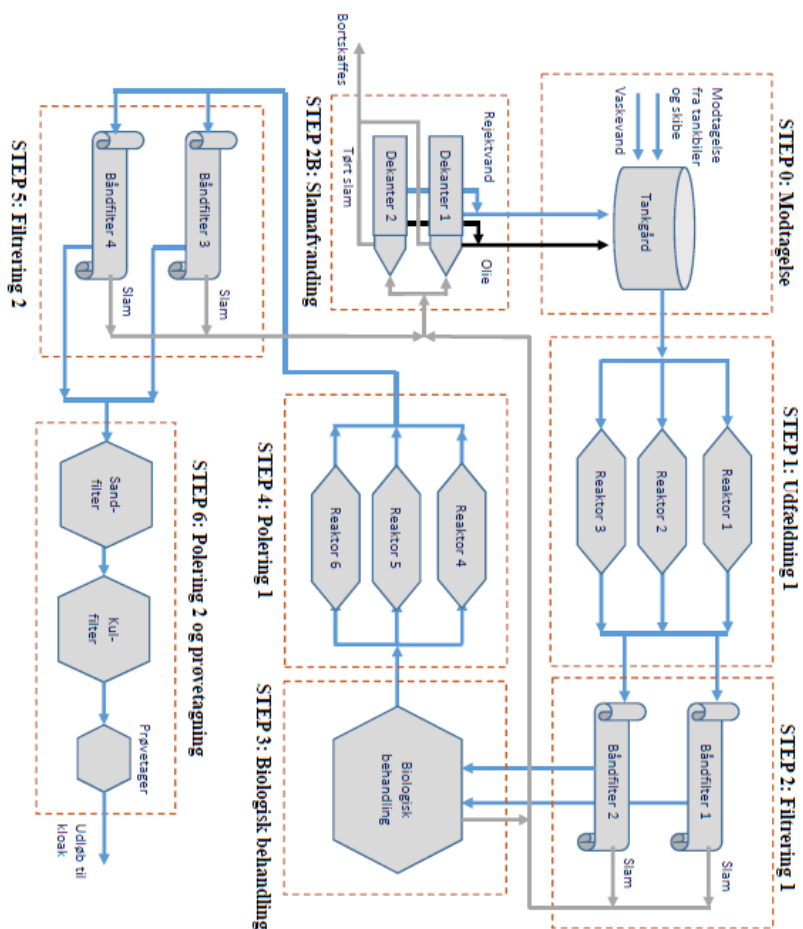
STEP 0: Modtagelse

Modtagelse fra tankbiler og skibe

Vaskevand

Tankgård

STEP 2B: Slamafvanding

Bortskaffes

Rejektvand

Tørt slam

Dekanter 2

Dekanter 1

Olie

STEP 5: Filtrering 2

Båndfilter 4

Båndfilter 3

Slam

Slam

STEP 1: Udfældning 1

Reaktor 3

Reaktor 2

Reaktor 1

STEP 4: Polering 1

Reaktor 6

Reaktor 5

Reaktor 4

STEP 6: Polering 2 og prøvetagning

Sand-filter

Kul-filter

Prøvetager

Udløb til kloak

STEP 3: Biologisk behandling

Biologisk behandling

STEP 2: Filtrering 1

Båndfilter 2

Båndfilter 1

Slam

Slam